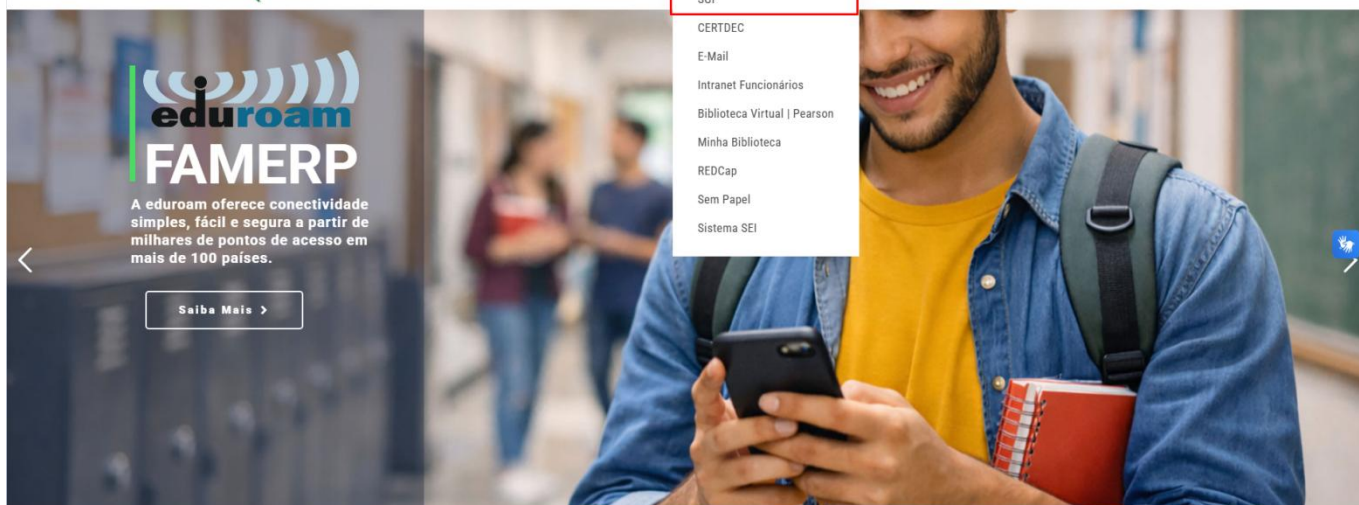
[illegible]

CERTDEC

E-Mail

Intranet Funcionários

Biblioteca Virtual | Pearson

Minha Biblioteca

REDCap

Sem Papel

Sistema SEI

eduroam

FAMERP

A eduroam oferece conectividade simples, fácil e segura a partir de milhares de pontos de acesso em mais de 100 países.

Saiba Mais >